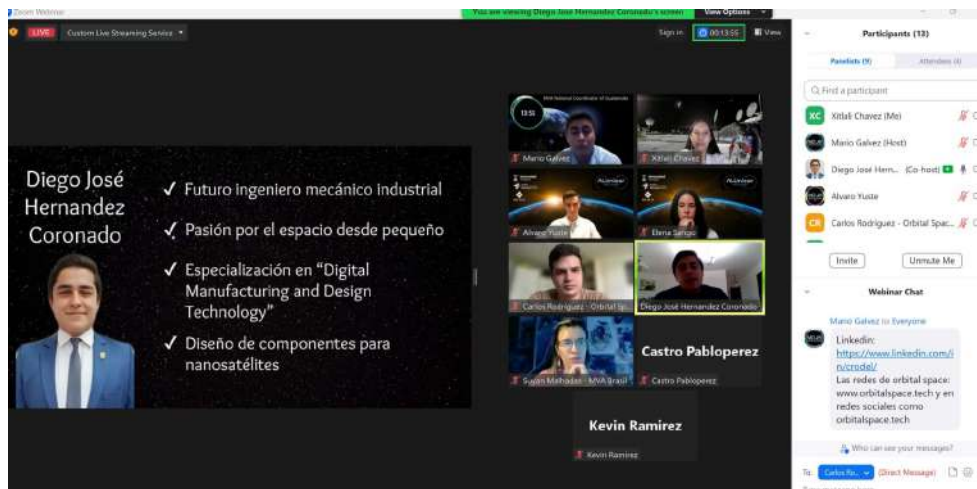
Zoom Webinar

You are viewing Diego José Hernandez Coronado's screen    View Options

LIVE    Custom Live Streaming Service

Sign in    00:13:55    View

Diego José Hernandez Coronado

✓ Futuro ingeniero mecánico industrial

✓ Pasión por el espacio desde pequeño

✓ Especialización en "Digital Manufacturing and Design Technology"

✓ Diseño de componentes para nanosatélites

13:55

Mario Galvez

Xitlali Chavez

Alvaro Yuste

Elena Sango

Carlos Rodriguez - Orbital Sp...

Diego José Hernandez Coronado

Castro Pabloperez

Susan Mahadao - MVA Brasil

Castro Pabloperez

Kevin Ramirez

Kevin Ramirez

Participants (13)

Panelists (9)    Attendees (4)

Find a participant

XC Xitlali Chavez (Me)

Mario Galvez (Host)

Diego José Hern... (Co-host)

Alvaro Yuste

CR Carlos Rodriguez - Orbital Spac...

Invite    Unmute Me

Webinar Chat

Mario Galvez to Everyone

Linkedin: https://www.linkedin.com/in/crodel/
Las redes de orbital space: www.orbitalspace.tech y en redes sociales como orbitalspace.tech

Who can see your messages?

To: Carlos Ro... (Direct Message)